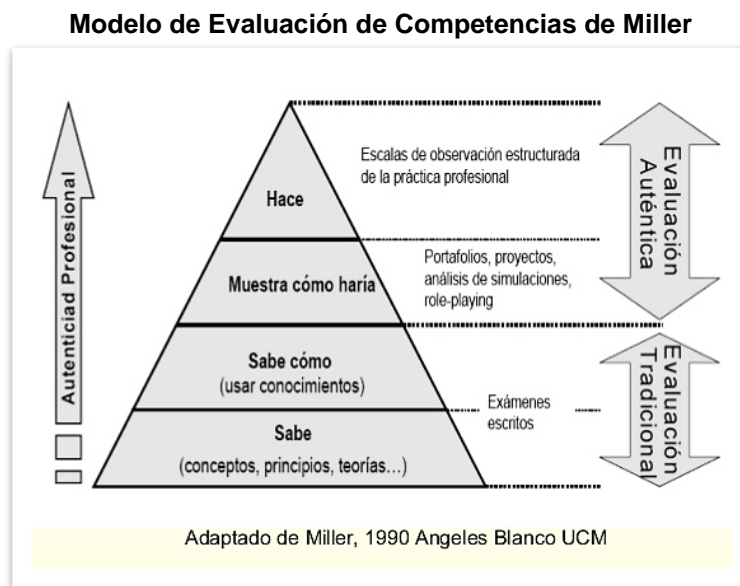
Modelo de Evaluación de Competencias de Miller

Autenticiad Profesional

Hace

Muestra cómo haría

Sabe cómo
(usar conocimientos)

Sabe
(conceptos, principios, teorías...)

Escalas de observación estructurada de la práctica profesional

Portafolios, proyectos, análisis de simulaciones, role-playing

Exámenes escritos

Evaluación Auténtica

Evaluación Tradicional

Adaptado de Miller, 1990 Angeles Blanco UCM